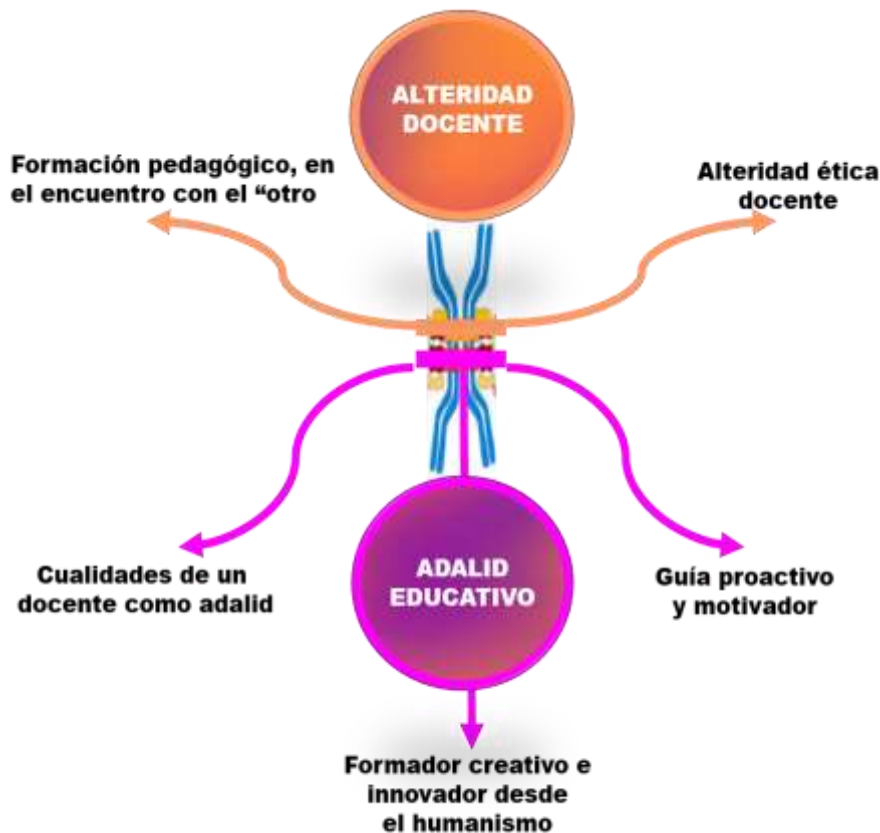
ALTERIDAD DOCENTE

Formación pedagógico, en el encuentro con el "otro

Alteridad ética docente

Cualidades de un docente como adalid

ADALID EDUCATIVO

Guía proactivo y motivador

Formador creativo e innovador desde el humanismo